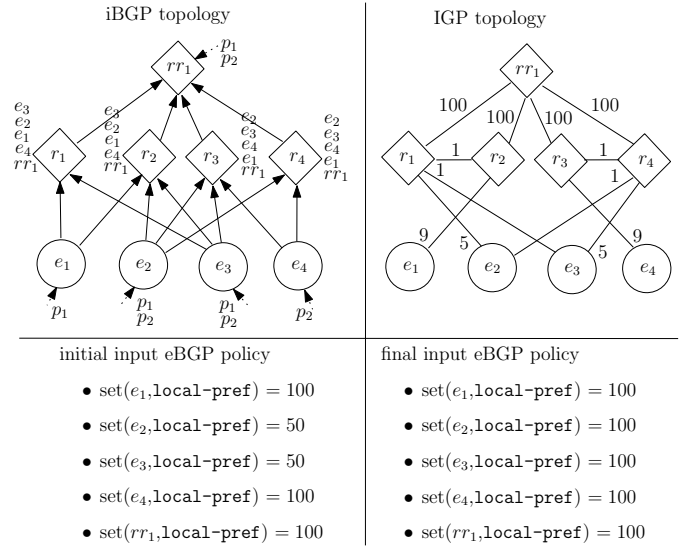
iBGP topology

$p_1$
$p_2$

$rr_1$

$e_3$
$e_2$
$e_1$
$e_4$
$rr_1$

$r_1$

$e_3$
$e_2$
$e_1$
$e_4$
$rr_1$

$r_2$

$r_3$

$e_2$
$e_3$
$e_4$
$e_1$
$rr_1$

$r_4$

$e_2$
$e_3$
$e_4$
$e_1$
$rr_1$

$e_1$ $e_2$ $e_3$ $e_4$

$p_1$

$p_1$
$p_2$

$p_1$
$p_2$

$p_2$

IGP topology

$rr_1$

100 100 100 100

$r_1$ 1 $r_2$ $r_3$ 1 $r_4$

1 1

9 5 5 9

$e_1$ $e_2$ $e_3$ $e_4$

initial input eBGP policy

• set($e_1$,local-pref) = 100

• set($e_2$,local-pref) = 50

• set($e_3$,local-pref) = 50

• set($e_4$,local-pref) = 100

• set($rr_1$,local-pref) = 100

final input eBGP policy

• set($e_1$,local-pref) = 100

• set($e_2$,local-pref) = 100

• set($e_3$,local-pref) = 100

• set($e_4$,local-pref) = 100

• set($rr_1$,local-pref) = 100